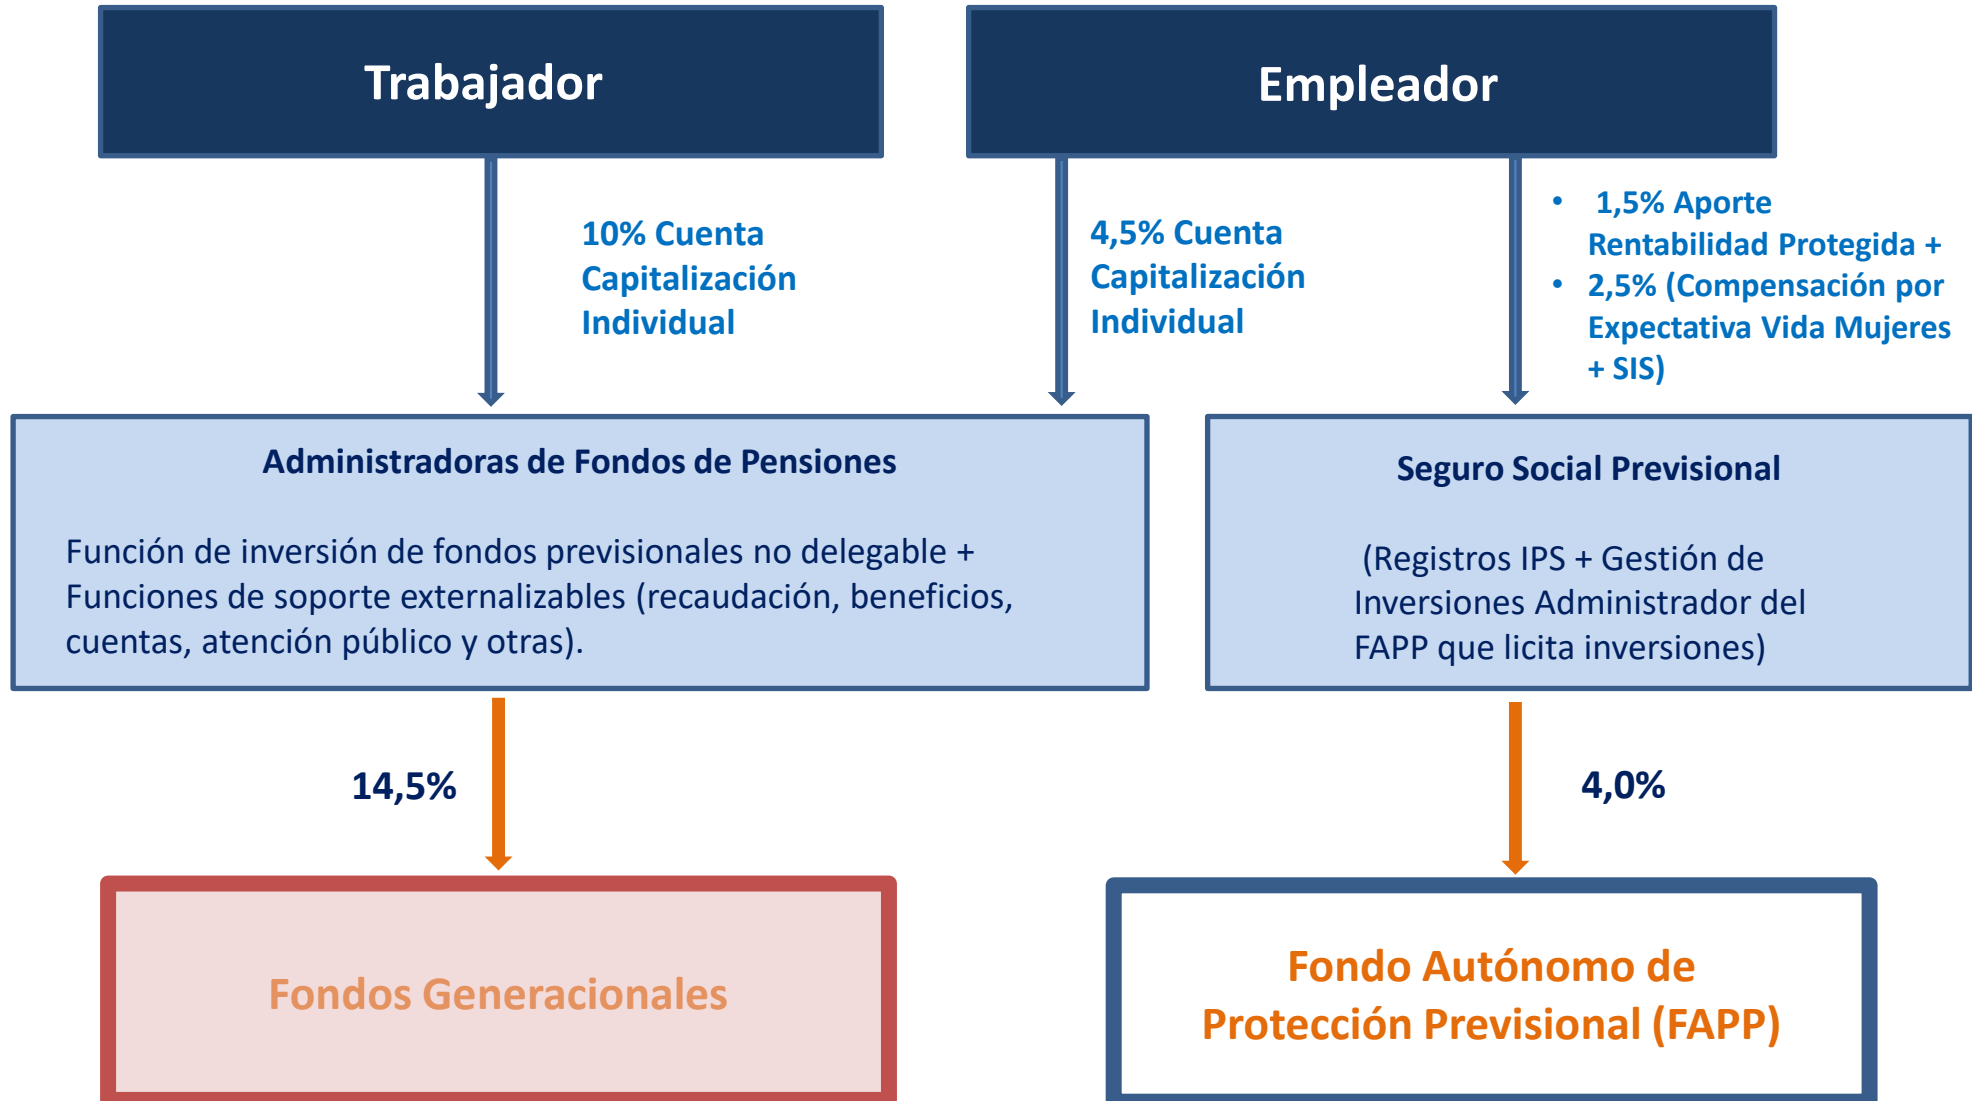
Trabajador

Empleador

10% Cuenta Capitalización Individual

4,5% Cuenta Capitalización Individual

- 1,5% Aporte Rentabilidad Protegida +
- 2,5% (Compensación por Expectativa Vida Mujeres + SIS)

Administradoras de Fondos de Pensiones

Función de inversión de fondos previsionales no delegable + Funciones de soporte externalizables (recaudación, beneficios, cuentas, atención público y otras).

Seguro Social Previsional

(Registros IPS + Gestión de Inversiones Administrador del FAPP que licita inversiones)

14,5%

4,0%

Fondos Generacionales

Fondo Autónomo de Protección Previsional (FAPP)